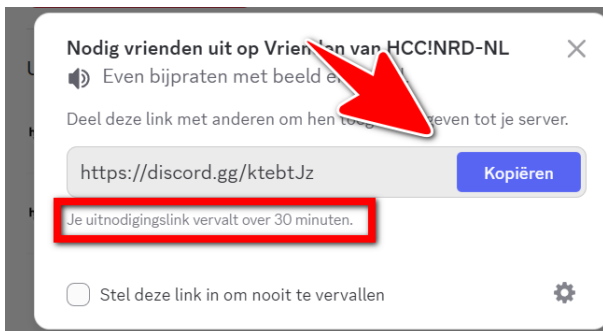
Nodig vrienden uit op Vrien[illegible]n van HCC!NRD-NL

Even bijpraten met beeld e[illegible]

Deel deze link met anderen om hen toe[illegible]even tot je server.

https://discord.gg/ktebtJz

Kopiëren

Je uitnodigingslink vervalt over 30 minuten.

Stel deze link in om nooit te vervallen